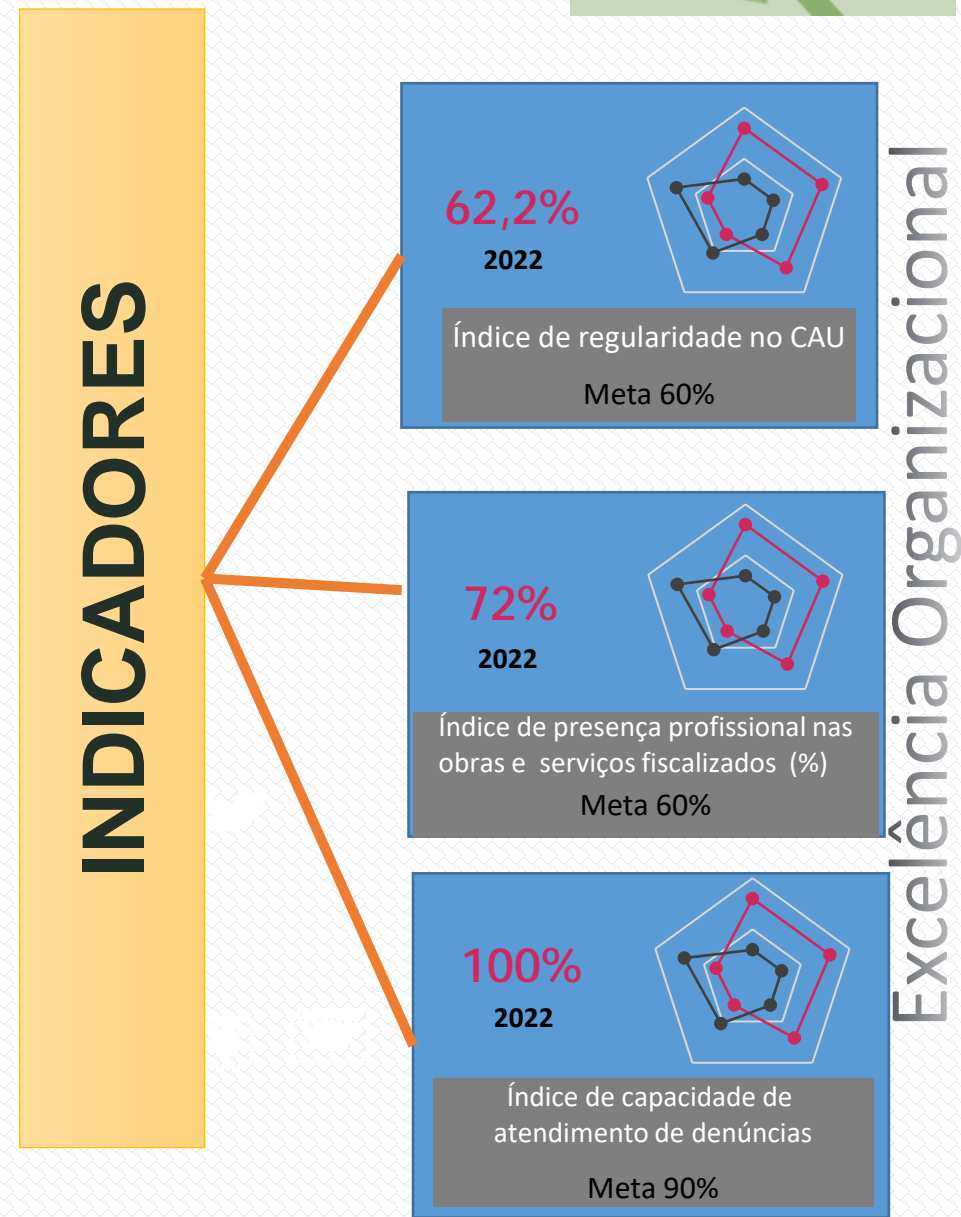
INDICADORES

62,2%
2022
Índice de regularidade no CAU
Meta 60%

72%
2022
Índice de presença profissional nas obras e serviços fiscalizados (%)
Meta 60%

100%
2022
Índice de capacidade de atendimento de denúncias
Meta 90%

Excelência Organizacional